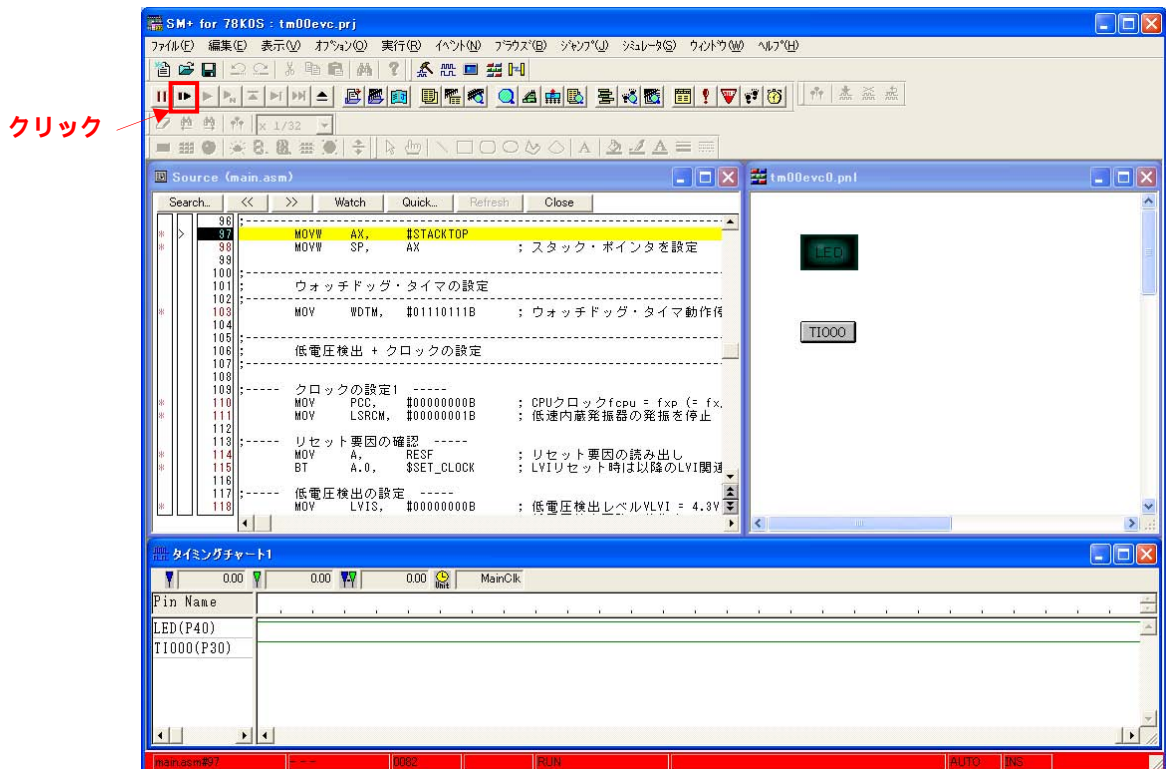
SM+ for 78K0S : tm00evc.prj

ファイル(F) 編集(E) 表示(V) オプション(O) 実行(R) イベント(N) ブラウズ(B) ジャンプ(J) シミュレータ(S) ウィンドウ(W) ヘルプ(H)

クリック

x 1/32

Source (main.asm)

Search... << >> Watch Quick... Refresh Close

| | |
|---|---|
| 96 | ;---------------------------------------- |
| 97 | MOVW AX, #STACKTOP |
| 98 | MOVW SP, AX ; スタック・ポインタを設定 |
| 99 | |
| 100 | ;---------------------------------------- |
| 101 | ; ウォッチドッグ・タイマの設定 |
| 102 | ;---------------------------------------- |
| 103 | MOV WDTM, #01110111B ; ウォッチドッグ・タイマ動作停 |
| 104 | |
| 105 | ;---------------------------------------- |
| 106 | ; 低電圧検出 + クロックの設定 |
| 107 | ;---------------------------------------- |
| 108 | |
| 109 | ;----- クロックの設定1 ----- |
| 110 | MOV PCC, #00000000B ; CPUクロックfcpu = fxp (= fx, |
| 111 | MOV LSRCM, #00000001B ; 低速内蔵発振器の発振を停止 |
| 112 | |
| 113 | ;----- リセット要因の確認 ----- |
| 114 | MOV A, RESF ; リセット要因の読み出し |
| 115 | BT A.0, $SET_CLOCK ; LVIリセット時は以降のLVI関連 |
| 116 | |
| 117 | ;----- 低電圧検出の設定 ----- |
| 118 | MOV LVIS, #00000000B ; 低電圧検出レベルVLVI = 4.3V |

tm00evc0.pnl

LED

TI000

タイミングチャート1

0.00 0.00 0.00 MainClk

Pin Name
LED(P40)
TI000(P30)

main.asm#97 - - - 0002 RUN AUTO INS